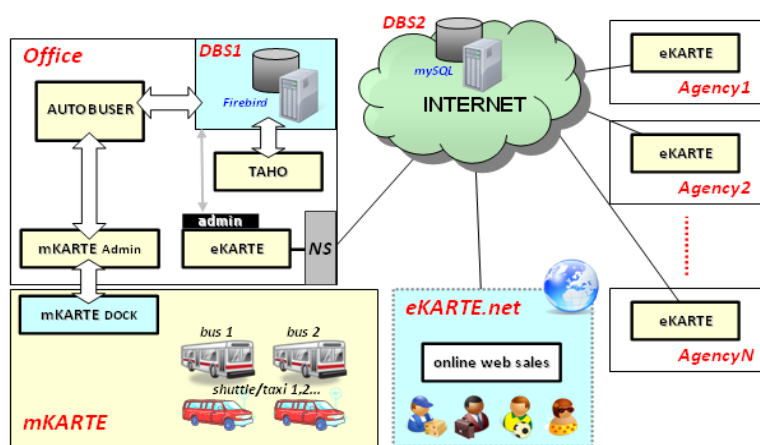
Office

DBS1

Firebird

AUTOBUSER

TAHO

admin

eKARTE

NS

mKARTE Admin

mKARTE DOCK

bus 1

bus 2

shuttle/taxi 1,2...

mKARTE

DBS2

mySQL

INTERNET

eKARTE

Agency1

eKARTE

Agency2

eKARTE

AgencyN

eKARTE.net

online web sales